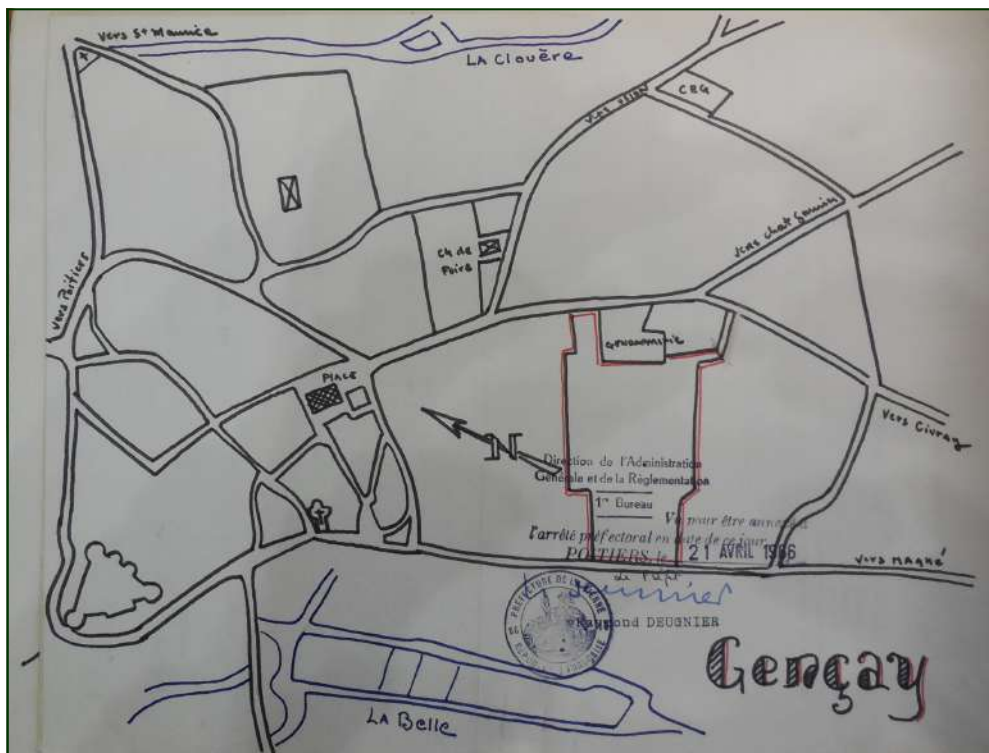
Vers St Maurice

LA Clouère

CEG

Vers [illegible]

Vers Poitiers

Ch de Foire

Vers chat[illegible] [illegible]

Gendarmerie

PLACE

Vers Civray

N

Direction de l'Administration Générale et de la Réglementation

1er Bureau

Vu pour être annexé à l'arrêté préfectoral en date de ce jour.

POITIERS, le 21 AVRIL 1966

Le Préfet

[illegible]

Raymond DEUGNIER

PRÉFECTURE DE LA VIENNE

Vers Magné

Gençay

LA Belle